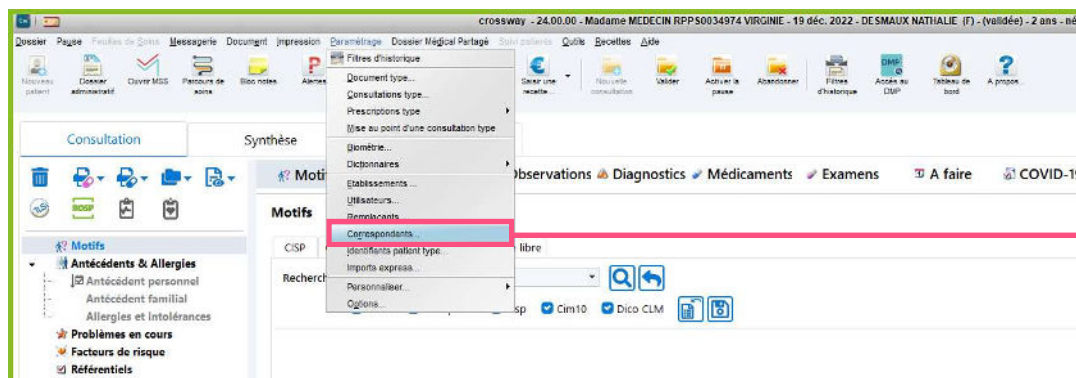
crossway - 24.00.00 - Madame MEDECIN RPPS0034974 VIRGINIE - 19 déc. 2022 - DESMAUX NATHALIE (F) - (validée) - 2 ans - né

Dossier Pause Feuilles de Soins Messagerie Document Impression Paramétrage Dossier Médical Partagé Soin palliatifs Outils Recettes Aide

Nouveau patient Dossier administratif Ouvrir MSS Parcours de soins Bloc notes Alertes Saisir une recette Nouvelle consultation Valider Activer la pause Abandonner Filtres d'historique Accès au DMP Tableau de bord A propos

Filtres d'historique
Document type...
Consultations type...
Prescriptions type
Mise au point d'une consultation type
Biométrie...
Dictionnaires
Etablissements...
Utilisateurs...
Remplaçants...
Correspondants...
Identifiants patient type...
Imports express...
Personnaliser...
Options...

Consultation Synthèse

Motifs Observations Diagnostics Médicaments Examens A faire COVID-19

Motifs

CISP libre

Recherch

sp Cim10 Dico CLM

Motifs
Antécédents & Allergies
Antécédent personnel
Antécédent familial
Allergies et Intolérances
Problèmes en cours
Facteurs de risque
Référentiels